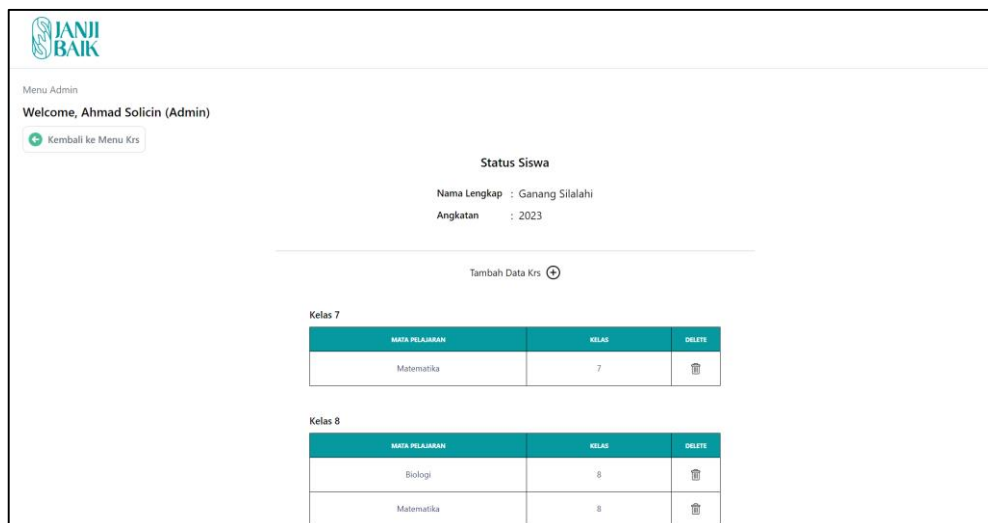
JANJI BAIK

Menu Admin

Welcome, Ahmad Solicin (Admin)

Kembali ke Menu Krs

Status Siswa

Nama Lengkap : Ganang Silalahi

Angkatan : 2023

Tambah Data Krs

Kelas 7

| MATA PELAJARAN | KELAS | DELETE |
|---|---|---|
| Matematika | 7 | |

Kelas 8

| MATA PELAJARAN | KELAS | DELETE |
|---|---|---|
| Biologi | 8 | |
| Matematika | 8 | |